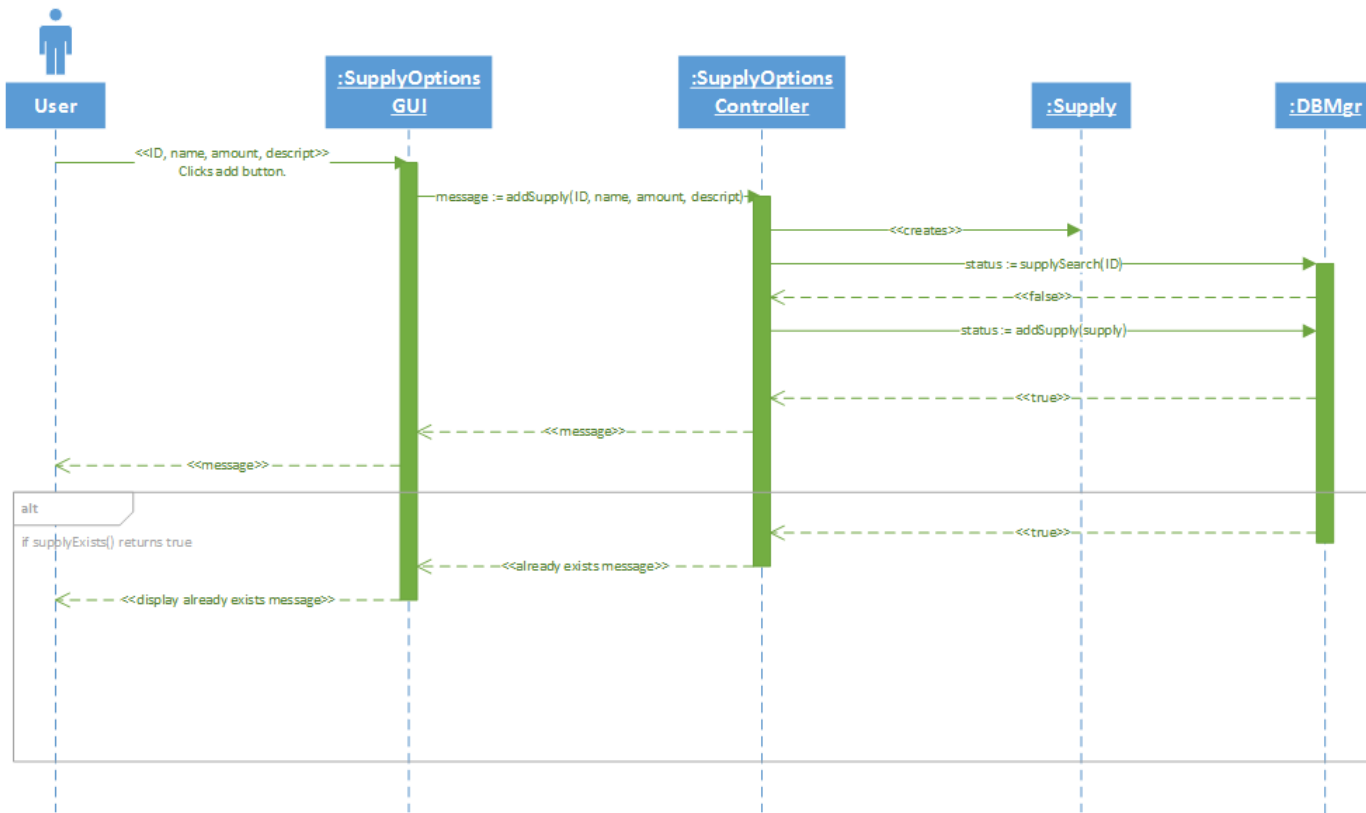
User

:SupplyOptions GUI

:SupplyOptions Controller

:Supply

:DBMgr

<<ID, name, amount, descript>>
Clicks add button.

message := addSupply(ID, name, amount, descript)

<<creates>>

status := supplySearch(ID)

<<false>>

status := addSupply(supply)

<<true>>

<<message>>

<<message>>

alt

if supplyExists() returns true

<<true>>

<<already exists message>>

<<display already exists message>>